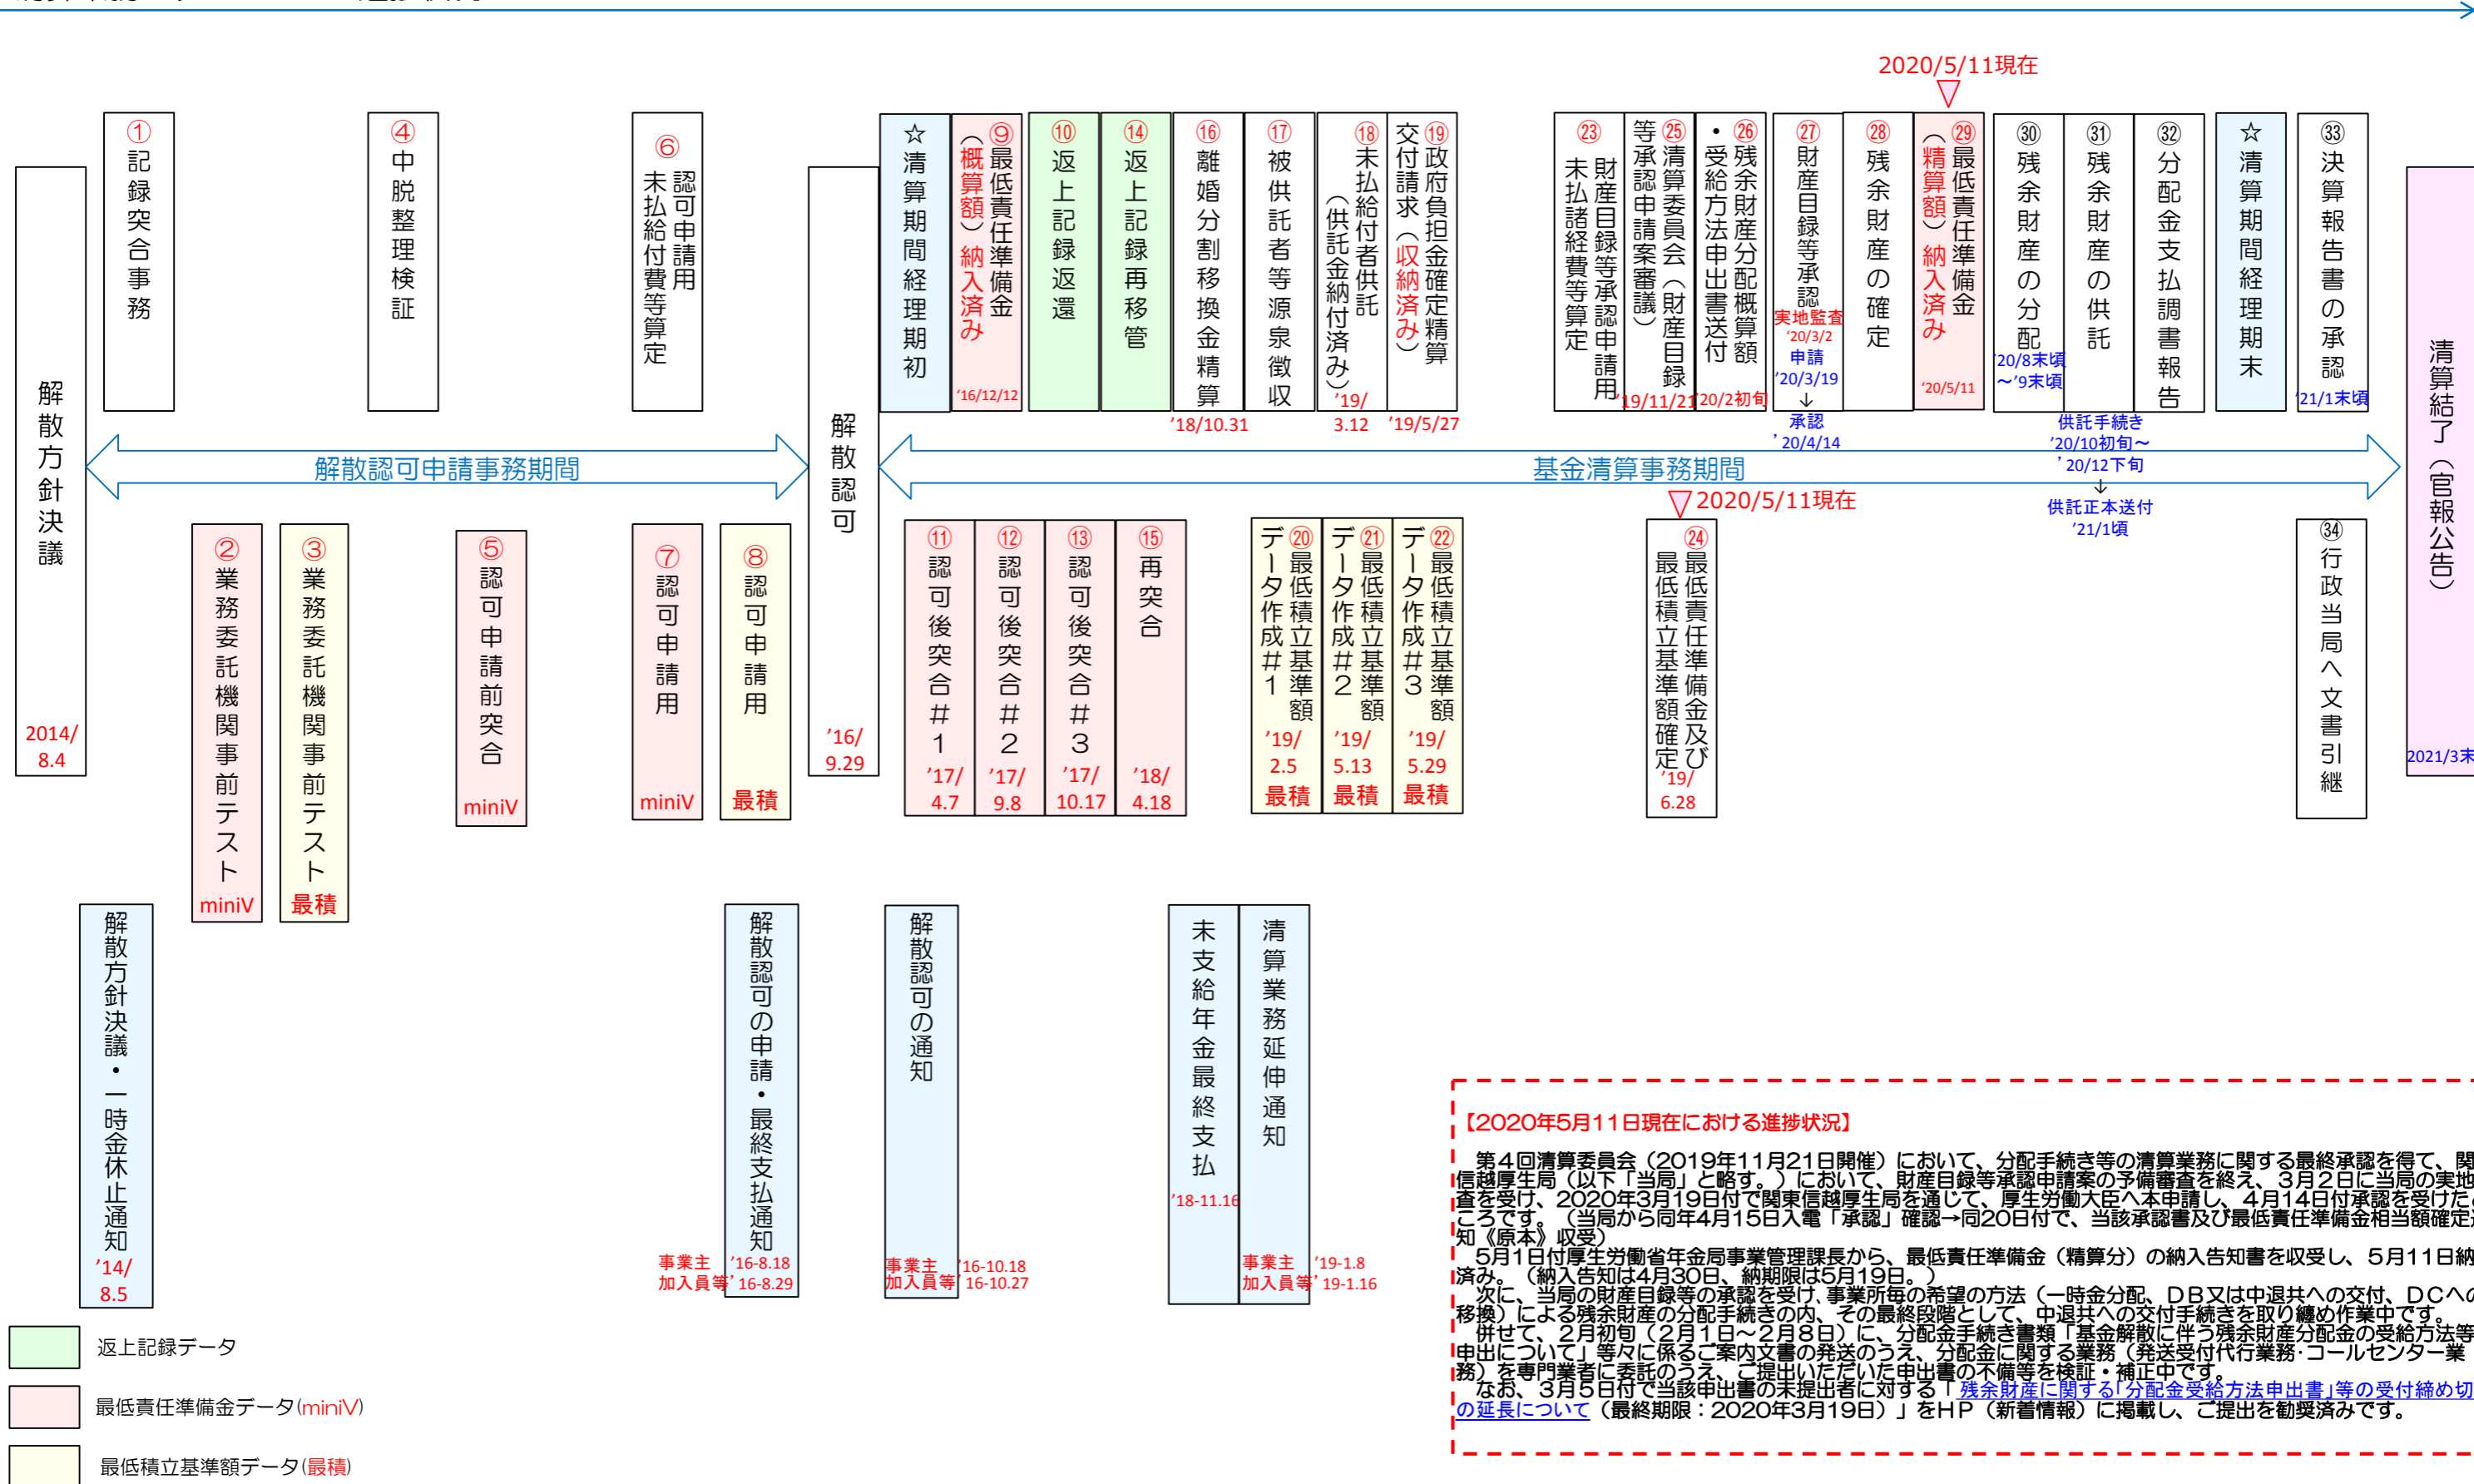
2020/5/11現在

解散方針決議 2014/8.4

①記録突合事務

②業務委託機関事前テスト miniV

③業務委託機関事前テスト 最積

④中脱整理検証

⑤認可申請前突合 miniV

⑥認可申請用未払給付費等算定

⑦認可申請用 miniV

⑧認可申請用 最積

解散認可申請事務期間

解散認可 '16/9.29

☆清算期間経理期初

⑨最低責任準備金（概算額）納入済み '16/12/12

⑩返上記録返還

⑭返上記録再移管

⑯離婚分割移換金精算 '18/10.31

⑰被供託者等源泉徴収

⑱未払給付者供託（供託金納付済み）'19/3.12

⑲政府負担金確定精算交付請求（収納済み）'19/5/27

⑪認可後突合＃1 '17/4.7

⑫認可後突合＃2 '17/9.8

⑬認可後突合＃3 '17/10.17

⑮再突合 '18/4.18

⑳最低積立基準額データ作成＃1 '19/2.5 最積

㉑最低積立基準額データ作成＃2 '19/5.13 最積

㉒最低積立基準額データ作成＃3 '19/5.29 最積

基金清算事務期間

㉓財産目録等承認申請用未払諸経費等算定 '19/11/21

㉕清算委員会（財産目録等承認申請案審議）

㉖残余財産分配概算額・受給方法申出書送付 '20/2初旬

㉗財産目録等承認 実地監査 '20/3/2 申請 '20/3/19 ↓ 承認 '20/4/14

㉘残余財産の確定

㉙最低責任準備金（精算額）納入済み '20/5/11

2020/5/11現在

㉔最低責任準備金及び最低積立基準額確定 '19/6.28

㉚残余財産の分配 '20/8末頃～'9末頃

㉛残余財産の供託

供託手続き '20/10初旬～'20/12下旬 ↓ 供託正本送付 '21/1頃

㉜分配金支払調書報告

☆清算期間経理期末

㉝決算報告書の承認 '21/1末頃

㉞行政当局へ文書引継

清算結了（官報公告） 2021/3末

解散方針決議・一時金休止通知 '14/8.5

解散認可の申請・最終支払通知 事業主 '16-8.18 加入員等 '16-8.29

解散認可の通知 事業主 '16-10.18 加入員等 '16-10.27

未支給年金最終支払 '18-11.16

清算業務延伸通知 事業主 '19-1.8 加入員等 '19-1.16

返上記録データ

最低責任準備金データ（miniV）

最低積立基準額データ（最積）

【2020年5月11日現在における進捗状況】

第４回清算委員会（2019年11月21日開催）において、分配手続き等の清算業務に関する最終承認を得て、関信越厚生局（以下「当局」と略す。）において、財産目録等承認申請案の予備審査を終え、３月２日に当局の実地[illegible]査を受け、2020年3月19日付で関東信越厚生局を通じて、厚生労働大臣へ本申請し、４月14日付承認を受けた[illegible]ころです。（当局から同年4月15日入電「承認」確認→同20日付で、当該承認書及び最低責任準備金相当額確定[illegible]知《原本》収受）

５月１日付厚生労働省年金局事業管理課長から、最低責任準備金（精算分）の納入告知書を収受し、５月１１日納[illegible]済み。（納入告知は4月30日、納期限は5月19日。）

次に、当局の財産目録等の承認を受け、事業所毎の希望の方法（一時金分配、ＤＢ又は中退共への交付、ＤＣへの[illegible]移換）による残余財産の分配手続きの内、その最終段階として、中退共への交付手続きを取り纏め作業中です。

併せて、２月初旬（２月１日～２月８日）に、分配金手続き書類「基金解散に伴う残余財産分配金の受給方法等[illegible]申出について」等々に係るご案内文書の発送のうえ、分配金に関する業務（発送受付代行業務･コールセンター業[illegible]務）を専門業者に委託のうえ、ご提出いただいた申出書の不備等を検証・補正中です。

なお、３月５日付で当該申出書の未提出者に対する「残余財産に関する｢分配金受給方法申出書｣等の受付締め切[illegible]の延長について（最終期限：2020年3月19日）」をＨＰ（新着情報）に掲載し、ご提出を勧奨済みです。